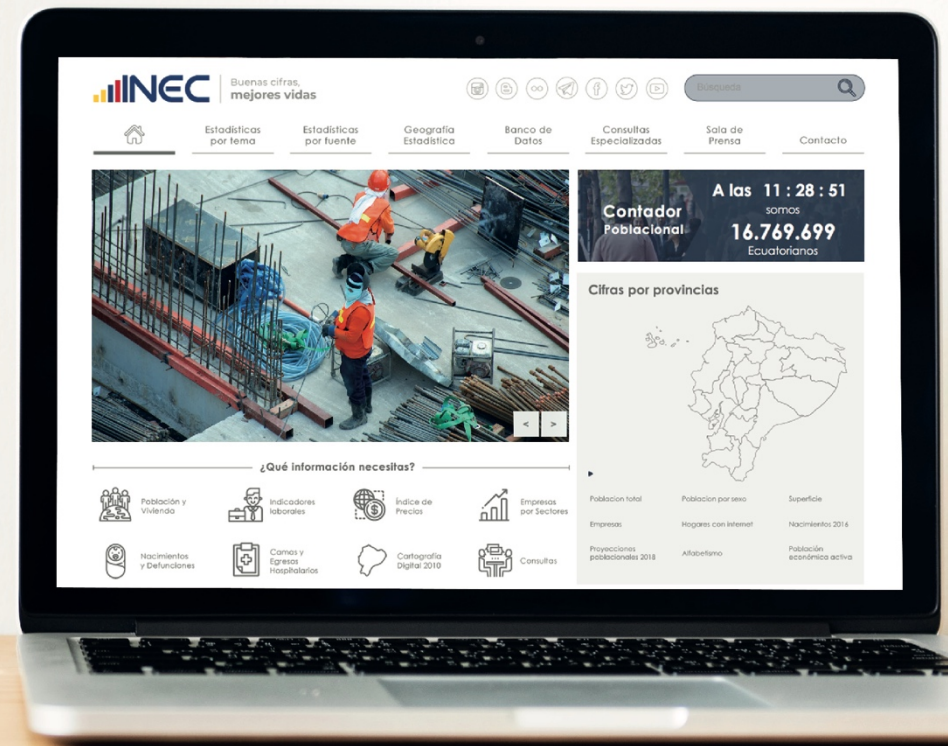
INEC Buenas cifras, mejores vidas

Búsqueda

Estadísticas por tema | Estadísticas por fuente | Geografía Estadística | Banco de Datos | Consultas Especializadas | Sala de Prensa | Contacto

Contador Poblacional

A las 11 : 28 : 51 somos 16.769.699 Ecuatorianos

Cifras por provincias

¿Qué información necesitas?

Población y Vivienda

Indicadores laborales

Índice de Precios

Empresas por Sectores

Nacimientos y Defunciones

Camas y Egresos Hospitalarios

Cartografía Digital 2010

Consultas

Poblacion total

Poblacion por sexo

Superficie

Empresas

Hogares con internet

Nacimientos 2016

Proyecciones poblacionales 2018

Alfabetismo

Población económica activa